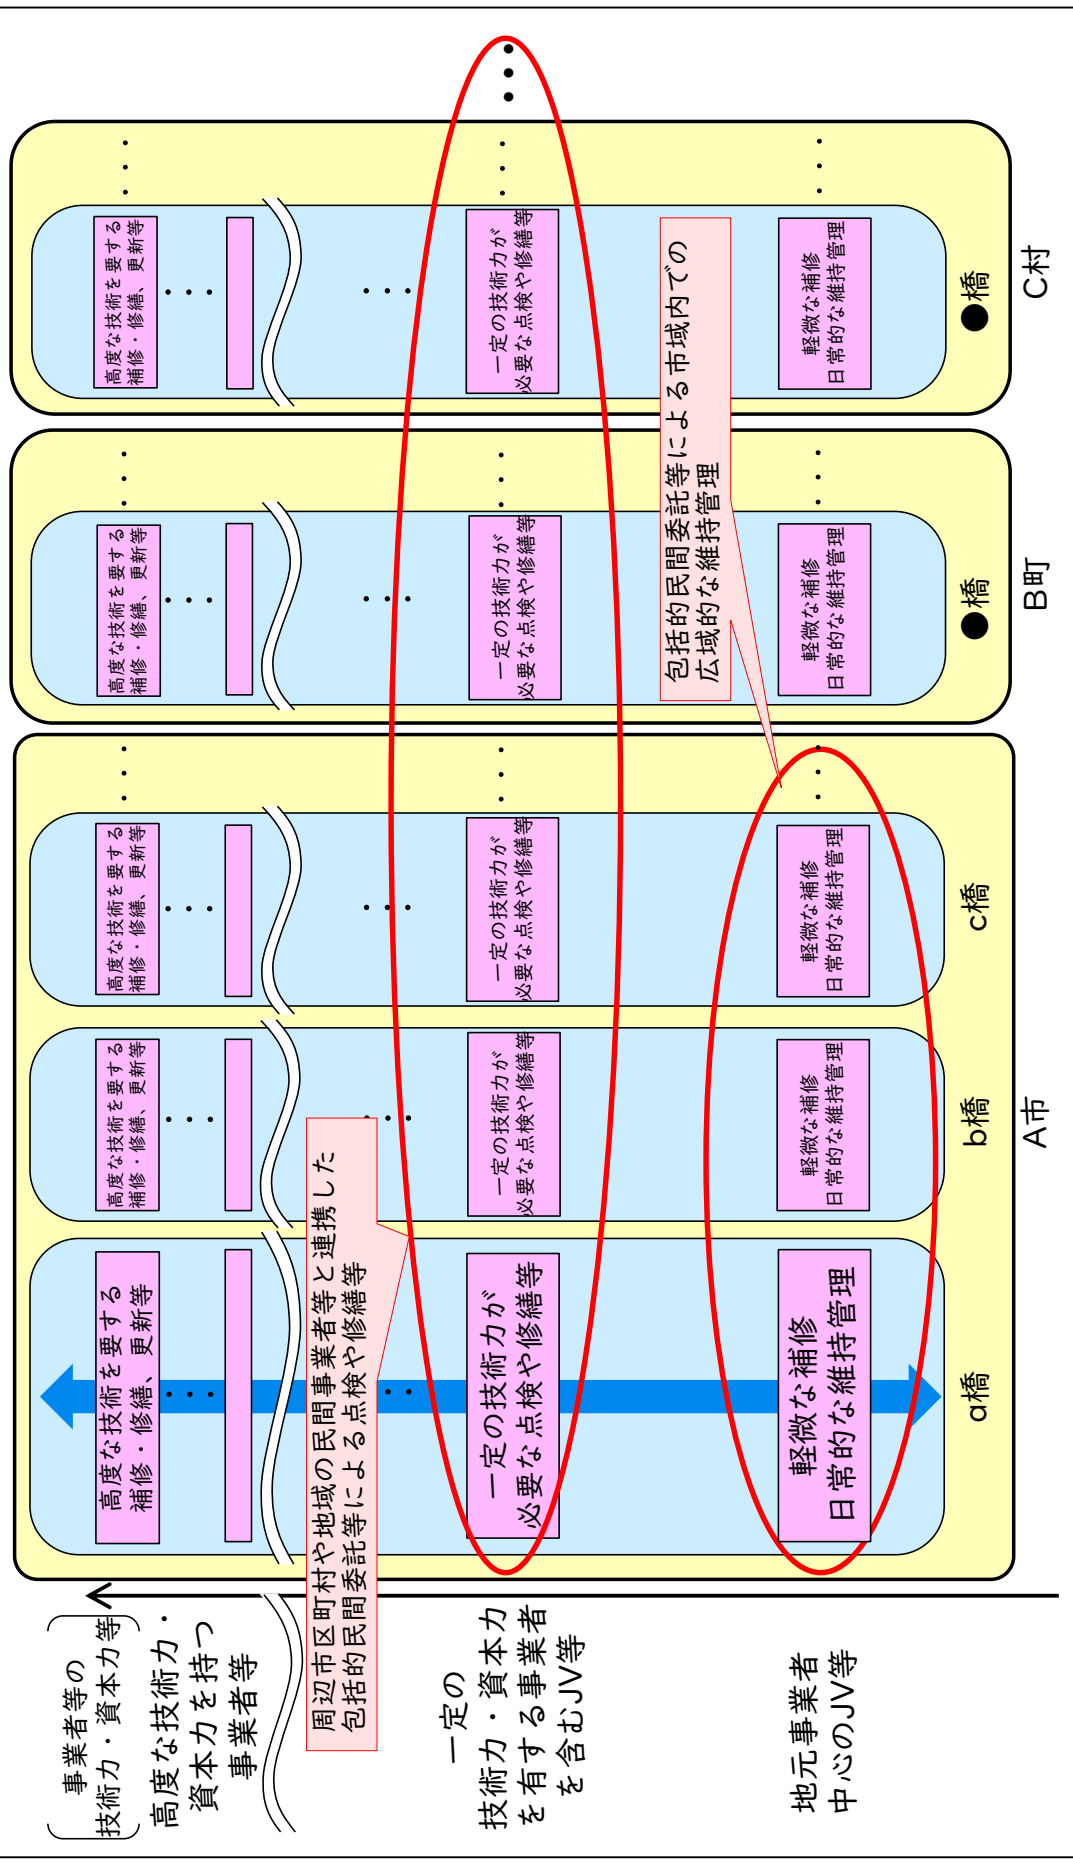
事業者等の
技術力・資本力等

高度な技術力・
資本力を持つ
事業者等

一定の
技術力・資本力
を有する事業者
を含むJV等

地元事業者
中心のJV等

高度な技術を要する
補修・修繕、更新等

一定の技術力が
必要な点検や修繕等

軽微な補修
日常的な維持管理

a橋

周辺市区町村や地域の民間事業者等と連携した
包括的民間委託等による点検や修繕等

高度な技術を要する
補修・修繕、更新等

一定の技術力が
必要な点検や修繕等

軽微な補修
日常的な維持管理

b橋

高度な技術を要する
補修・修繕、更新等

一定の技術力が
必要な点検や修繕等

軽微な補修
日常的な維持管理

c橋

A市

高度な技術を要する
補修・修繕、更新等

一定の技術力が
必要な点検や修繕等

軽微な補修
日常的な維持管理

●橋

B町

包括的民間委託等による市域内での
広域的な維持管理

高度な技術を要する
補修・修繕、更新等

一定の技術力が
必要な点検や修繕等

軽微な補修
日常的な維持管理

●橋

C村